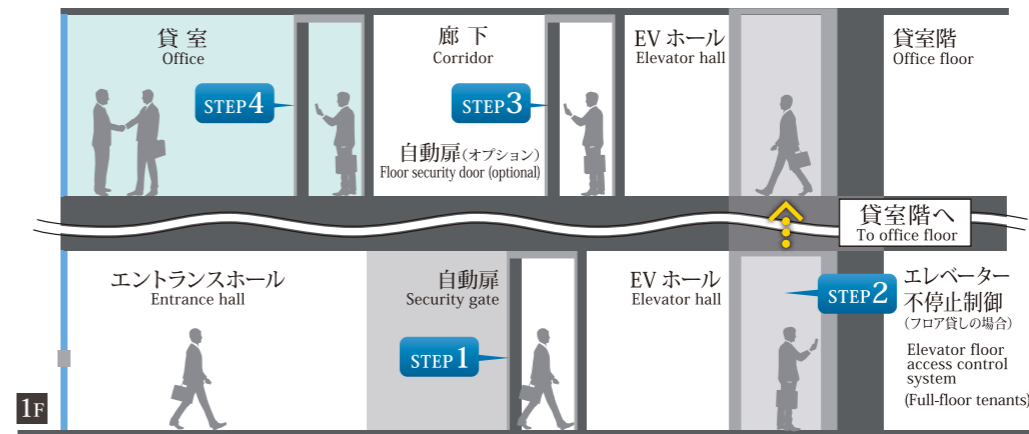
貸室
Office

STEP4

廊下
Corridor

STEP3

自動扉(オプション)
Floor security door (optional)

EV ホール
Elevator hall

貸室階
Office floor

貸室階へ
To office floor

エントランスホール
Entrance hall

自動扉
Security gate

STEP1

EV ホール
Elevator hall

STEP2

エレベーター不停止制御
(フロア貸しの場合)

Elevator floor access control system
(Full-floor tenants)

1F